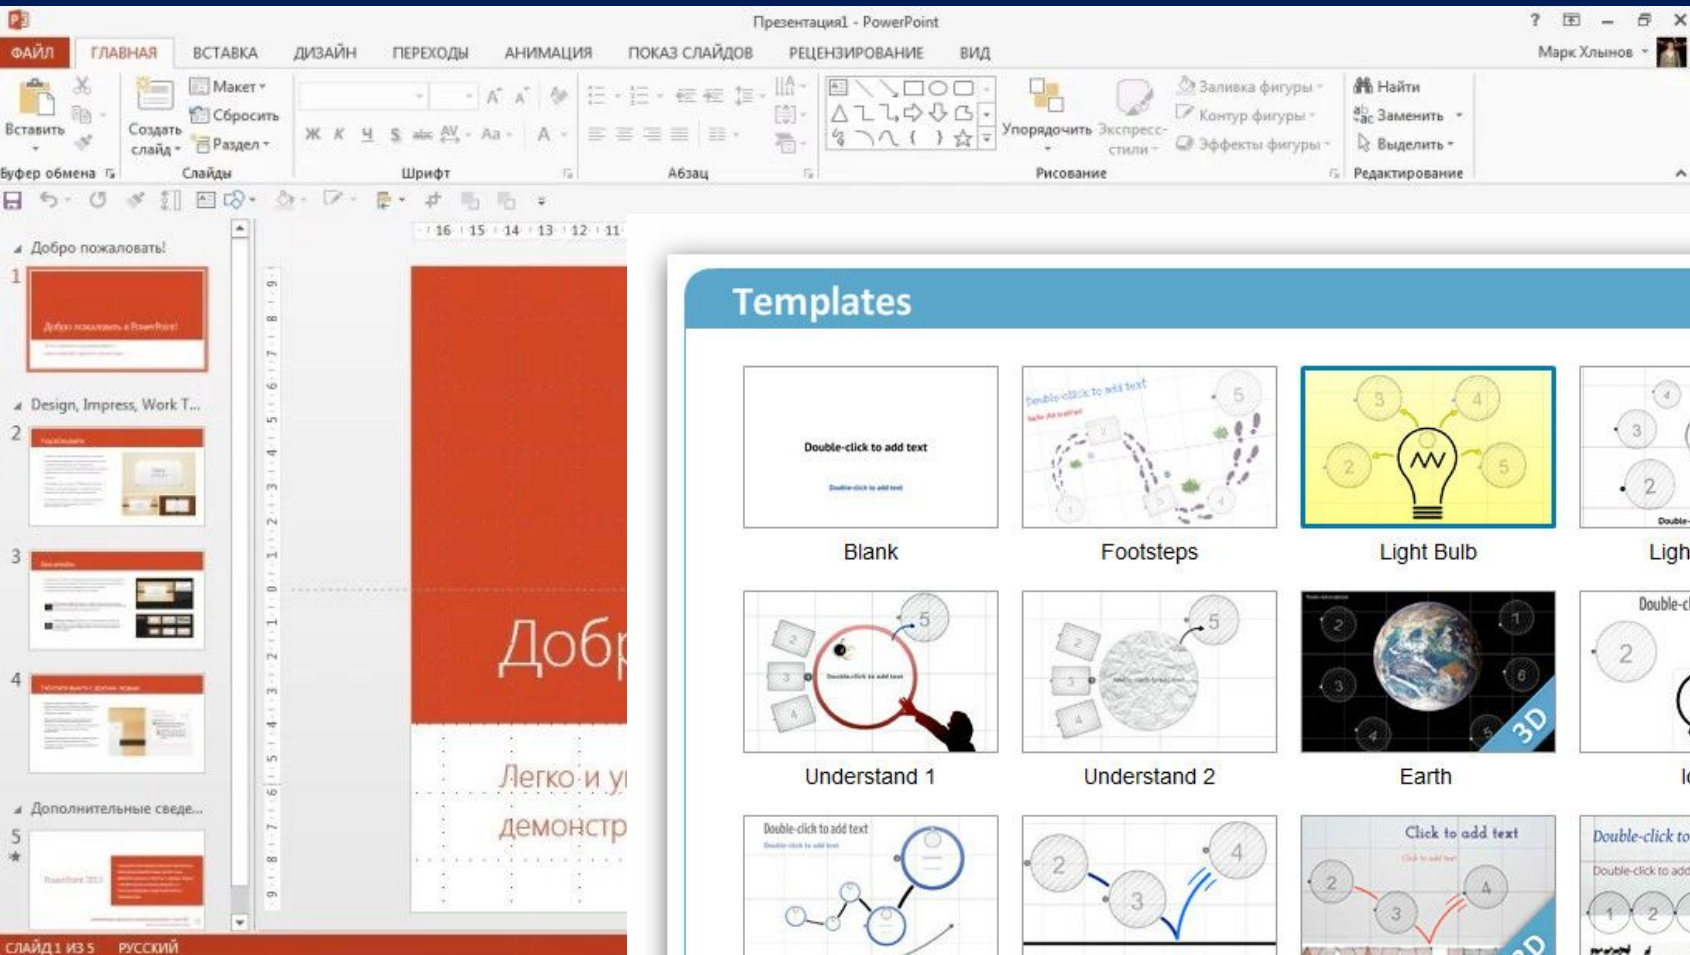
Презентация1 - PowerPoint

ФАЙЛ ГЛАВНАЯ ВСТАВКА ДИЗАЙН ПЕРЕХОДЫ АНИМАЦИЯ ПОКАЗ СЛАЙДОВ РЕЦЕНЗИРОВАНИЕ ВИД

Марк Хлынов

Вставить
Буфер обмена
Создать слайд
Макет
Сбросить
Раздел
Слайды
Шрифт
Абзац
Упорядочить
Экспресс-стили
Заливка фигуры
Контур фигуры
Эффекты фигуры
Рисование
Найти
Заменить
Выделить
Редактирование

Добро пожаловать!
1
Design, Impress, Work T...
2
3
4
Дополнительные сведе...
5

Добр
Легко и у
демонстр

СЛАЙД 1 ИЗ 5 РУССКИЙ

Templates

Double-click to add text
Blank
Footsteps
Light Bulb
Ligh
Understand 1
Understand 2
Earth
3D
Double-click to add text
Click to add text
Double-click to
Double-click to add